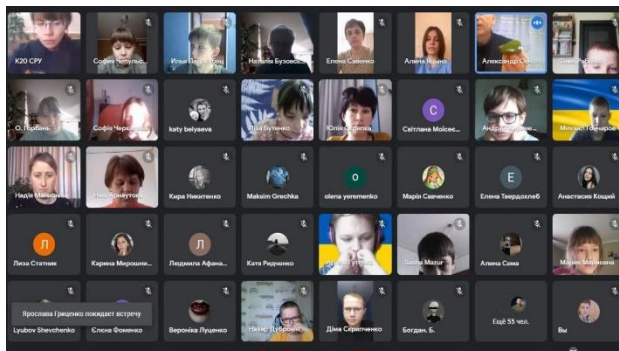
К20 СРУ
Софія Чепульс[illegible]
Ілля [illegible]
Наталія Бузове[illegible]
Елена Савенко
Алена Ялына
Александр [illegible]
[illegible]
О. Горбань
Софія Черкас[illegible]
katy belyaeva
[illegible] Бутенко
Юлія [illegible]
С
Світлана Моісее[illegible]
Андрій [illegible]
Михаил Гончаров
Надія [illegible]
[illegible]
Кира Никитенко
Maksim Grechka
О
olena yeremenko
Марія Савченко
Е
Елена Твердохлеб
Анастасия Кощий
Л
Лиза Статник
Карина Мирошни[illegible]
Л
Людмила Афана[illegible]
Катя Рядченко
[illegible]
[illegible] Mazur
Алина Сама
Мария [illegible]
Ярослава Гриценко покидает встречу
Lyubov Shevchenko
Єлена Фоменко
Вероніка Луценко
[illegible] Дубровін
Діма Серисченко
Богдан. Б.
Ещё 55 чел.
Вы